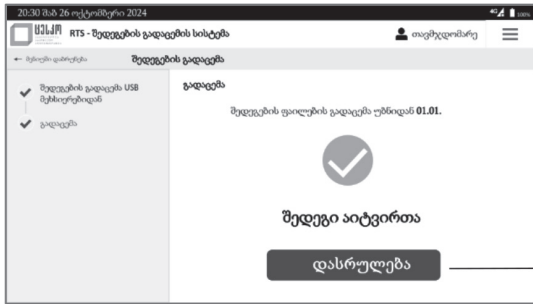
20:30 შაბ 26 ოქტომბერი 2024

RTS - შედეგების გადაცემის სისტემა

თავმჯდომარე

← მენიუში დაბრუნება

შედეგების გადაცემა

შედეგების გადაცემა USB მეხსიერებიდან

გადაცემა

გადაცემა

შედეგების ფაილების გადაცემა უბნიდან 01.01.

შედეგი აიტვირთა

დასრულება